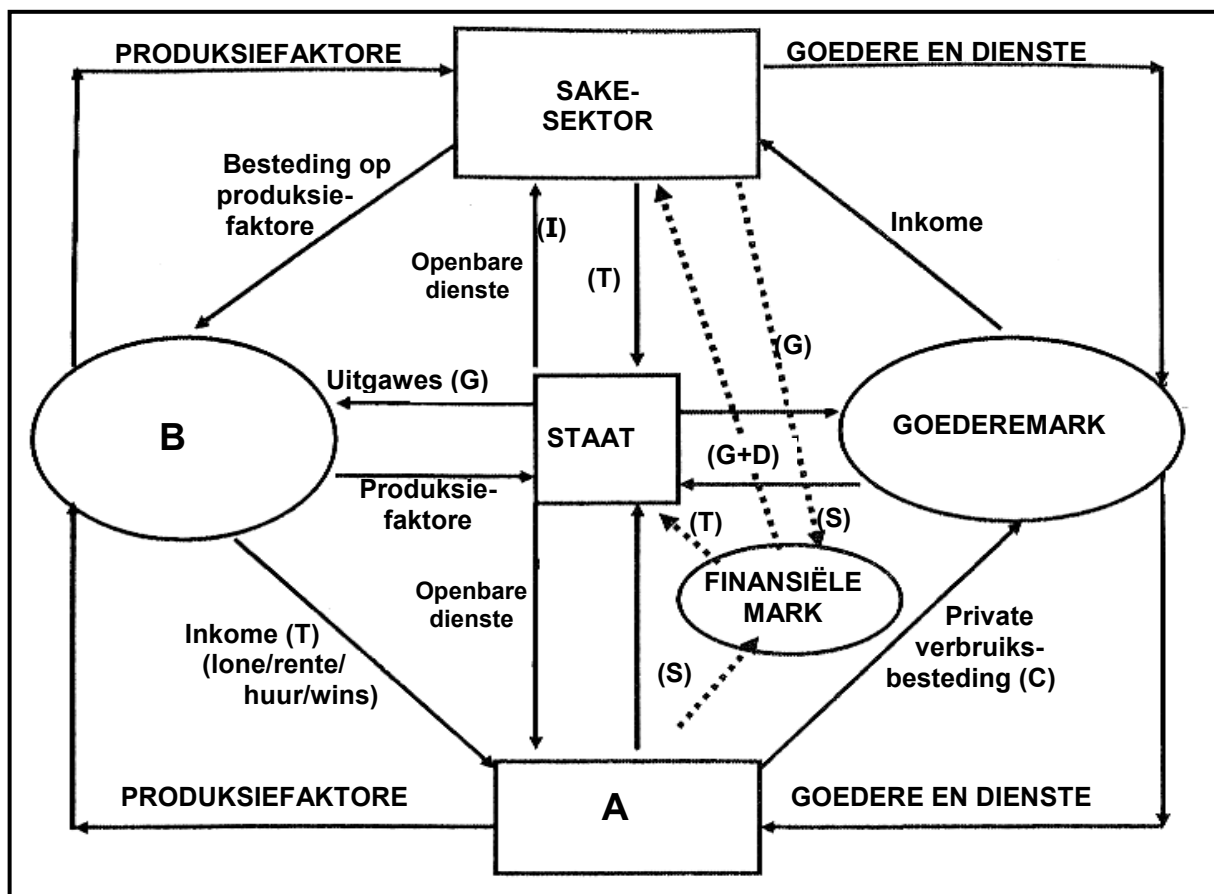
PRODUKSIEFAKTORE

SAKE-SEKTOR

GOEDERE EN DIENSTE

Besteding op produksiefaktore

(I)

Openbare dienste

(T)

(G)

Inkome

Uitgawes (G)

B

STAAT

GOEDEREMARK

(G+D)

Produksiefaktore

(T)

(S)

FINANSIËLE MARK

Openbare dienste

Inkome (T) (lone/rente/huur/wins)

(S)

Private verbruiksbesteding (C)

PRODUKSIEFAKTORE

A

GOEDERE EN DIENSTE